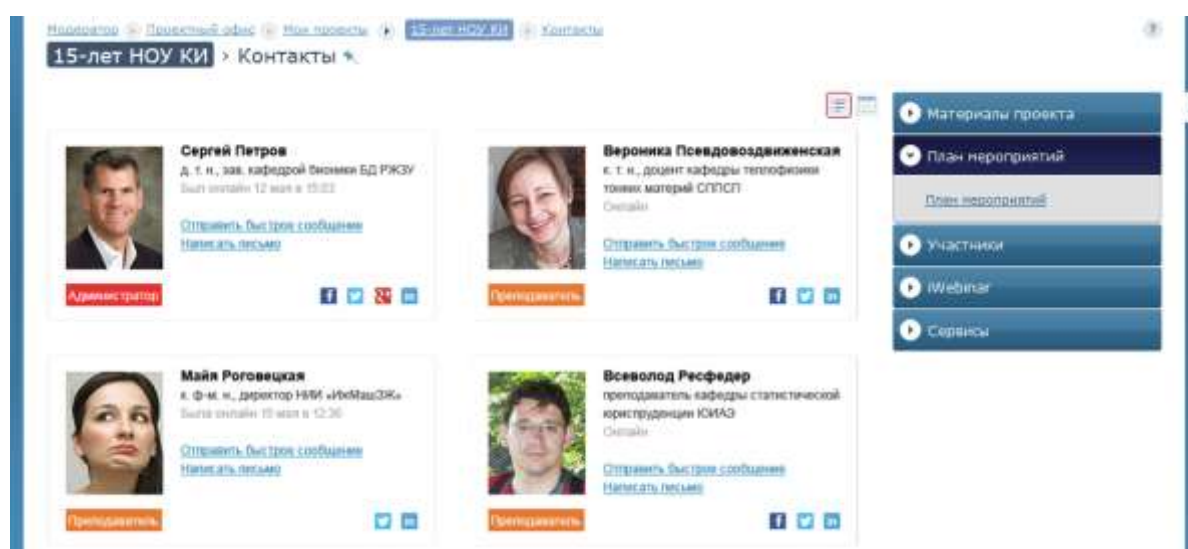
Модератор » Проектный офис » Мои проекты » 15-лет НОУ КИ » Контакты

15-лет НОУ КИ > Контакты

Сергей Петров
д. т. н., зав. кафедрой бионики БД РЖЗУ
Был онлайн 12 мая в 15:03
Отправить быстрое сообщение
Написать письмо
Администратор

Вероника Псевдовоздвиженская
к. т. н., доцент кафедры теплофизики тонких материй СППСП
Онлайн
Отправить быстрое сообщение
Написать письмо
Преподаватель

Майя Роговецкая
к. ф-м. н., директор НИИ «ИкМашЗЖ»
Была онлайн 15 мая в 12:36
Отправить быстрое сообщение
Написать письмо
Преподаватель

Всеволод Ресфедер
преподаватель кафедры статистической юриспруденции ЮИАЭ
Онлайн
Отправить быстрое сообщение
Написать письмо
Преподаватель

Материалы проекта
План мероприятий
План мероприятий
Участники
iWebinar
Сервисы